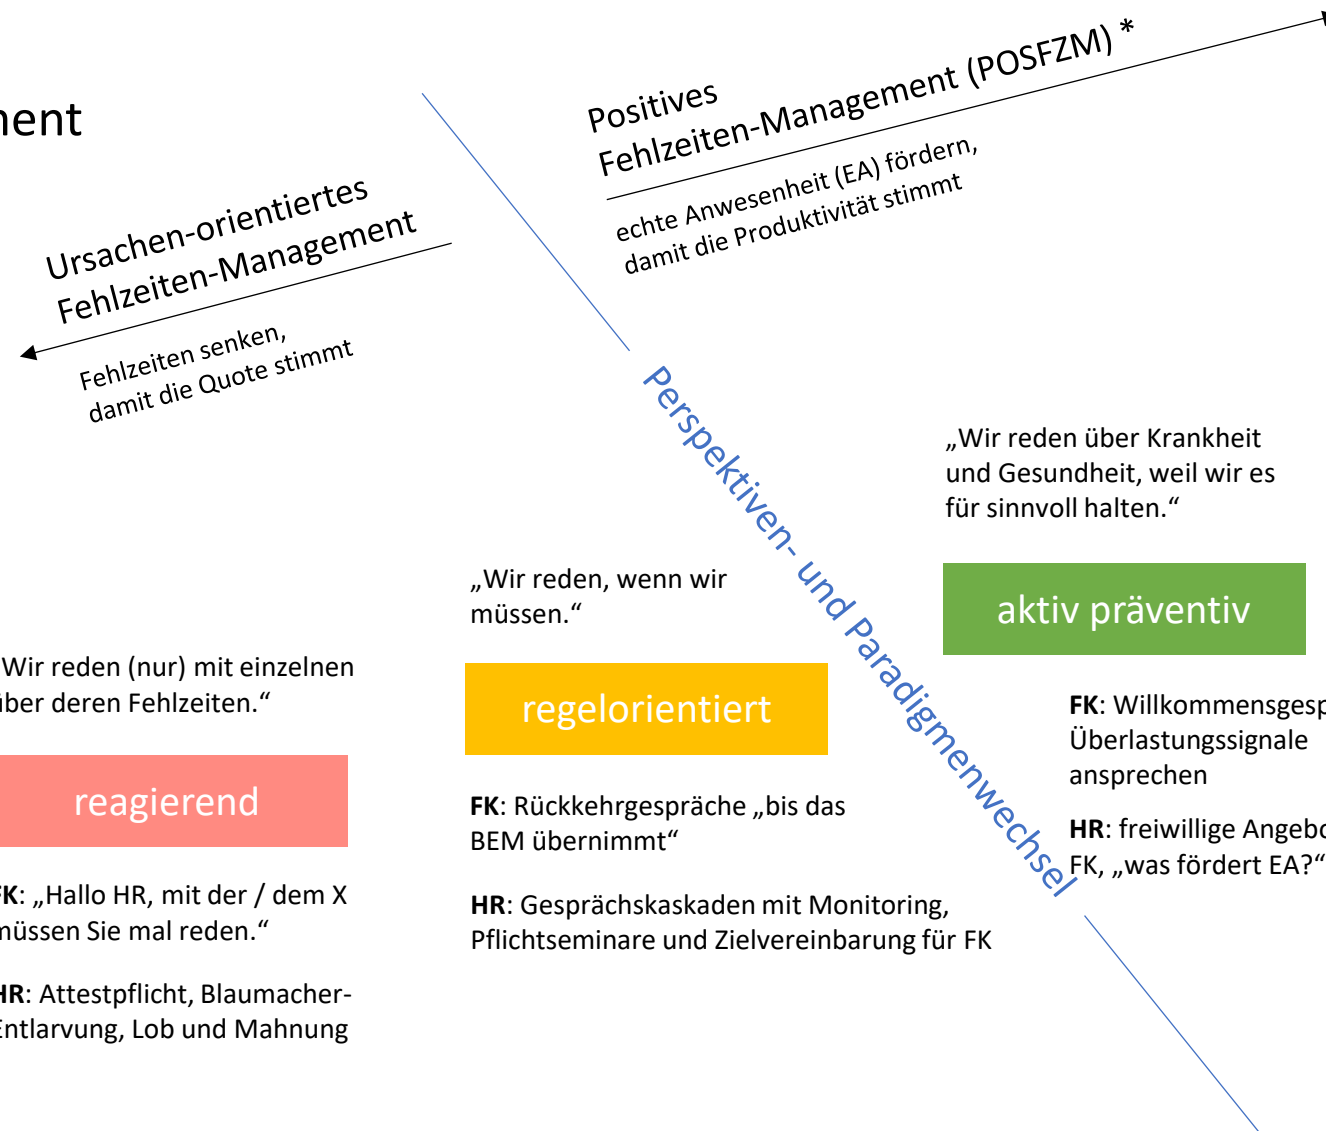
ment

Positives
Fehlzeiten-Management (POSFZM) *

echte Anwesenheit (EA) fördern,
damit die Produktivität stimmt

Ursachen-orientiertes
Fehlzeiten-Management

Fehlzeiten senken,
damit die Quote stimmt

Perspektiven- und Paradigmenwechsel

„Wir reden über Krankheit und Gesundheit, weil wir es für sinnvoll halten.“

aktiv präventiv

FK: Willkommensgesp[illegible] Überlastungssignale ansprechen

HR: freiwillige Angebo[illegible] FK, „was fördert EA?“

„Wir reden, wenn wir müssen.“

regelorientiert

FK: Rückkehrgespräche „bis das BEM übernimmt“

HR: Gesprächskaskaden mit Monitoring, Pflichtseminare und Zielvereinbarung für FK

Wir reden (nur) mit einzelnen über deren Fehlzeiten.“

reagierend

FK: „Hallo HR, mit der / dem X müssen Sie mal reden.“

HR: Attestpflicht, Blaumacher-Entlarvung, Lob und Mahnung